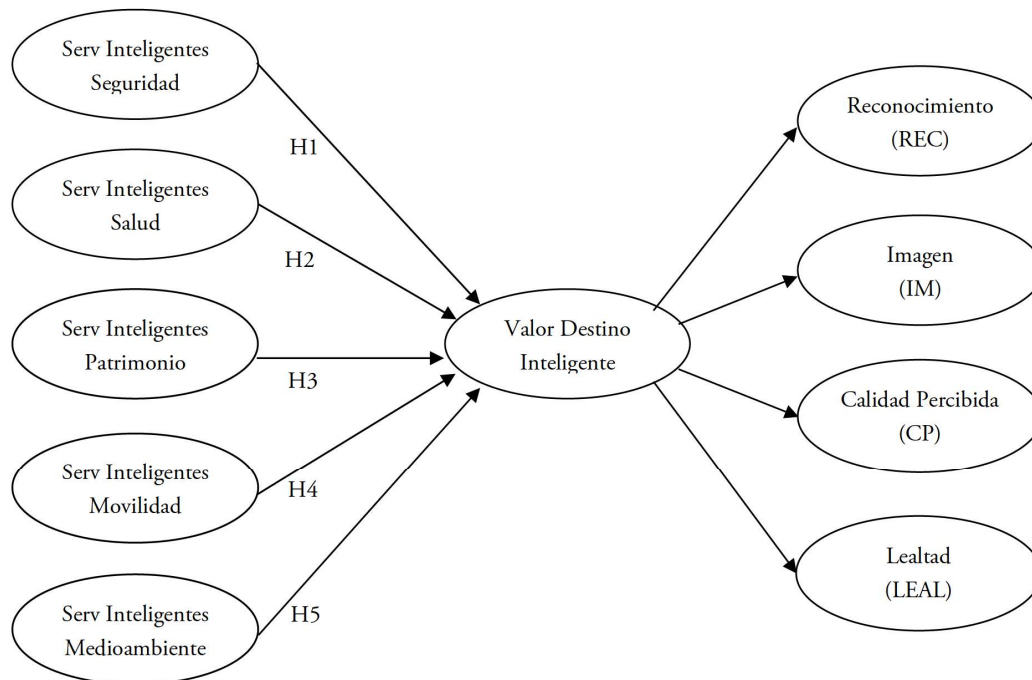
Serv Inteligentes
Seguridad

H1

Serv Inteligentes
Salud

H2

Serv Inteligentes
Patrimonio

H3

Serv Inteligentes
Movilidad

H4

Serv Inteligentes
Medioambiente

H5

Valor Destino
Inteligente

Reconocimiento
(REC)

Imagen
(IM)

Calidad Percibida
(CP)

Lealtad
(LEAL)